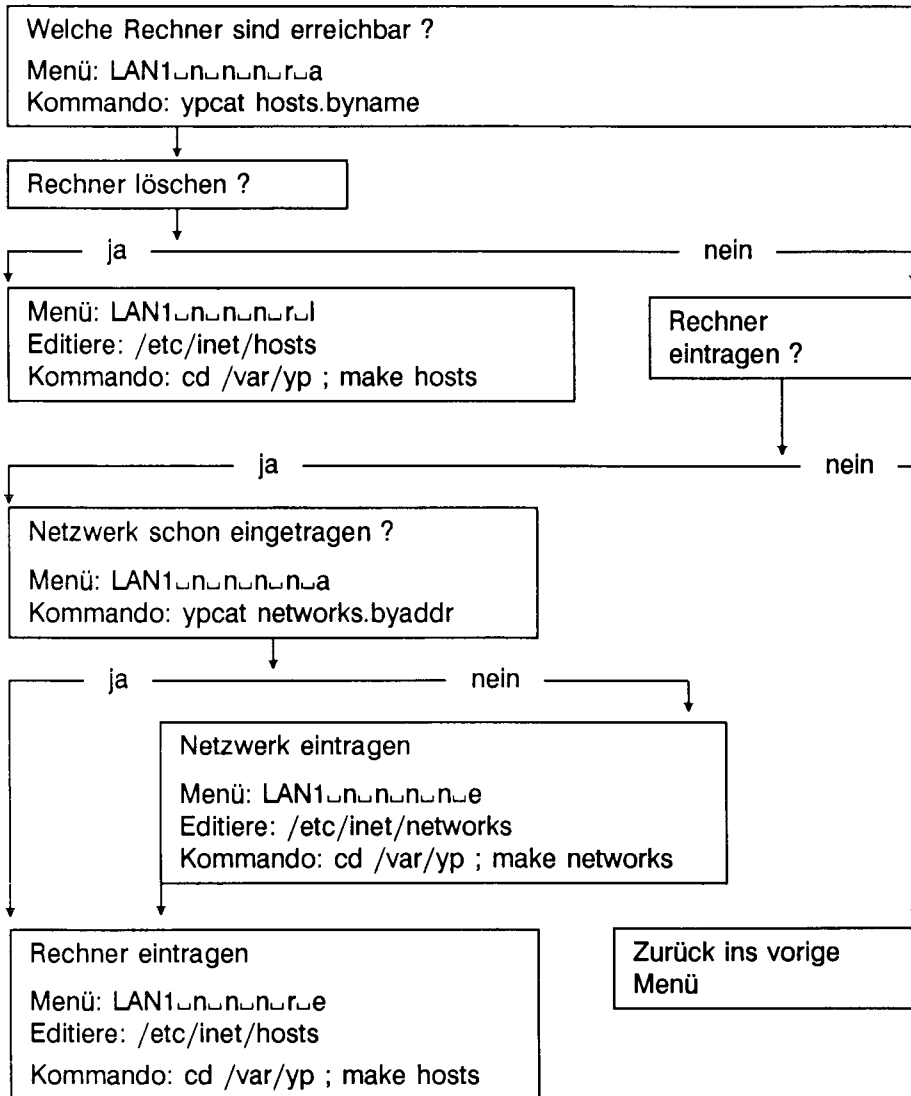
Welche Rechner sind erreichbar ?
Menü: LAN1␣n␣n␣n␣r␣a
Kommando: ypcat hosts.byname

Rechner löschen ?

ja

nein

Menü: LAN1␣n␣n␣n␣r␣l
Editiere: /etc/inet/hosts
Kommando: cd /var/yp ; make hosts

Rechner eintragen ?

ja

nein

Netzwerk schon eingetragen ?
Menü: LAN1␣n␣n␣n␣n␣a
Kommando: ypcat networks.byaddr

ja

nein

Netzwerk eintragen
Menü: LAN1␣n␣n␣n␣n␣e
Editiere: /etc/inet/networks
Kommando: cd /var/yp ; make networks

Rechner eintragen
Menü: LAN1␣n␣n␣n␣r␣e
Editiere: /etc/inet/hosts
Kommando: cd /var/yp ; make hosts

Zurück ins vorige Menü